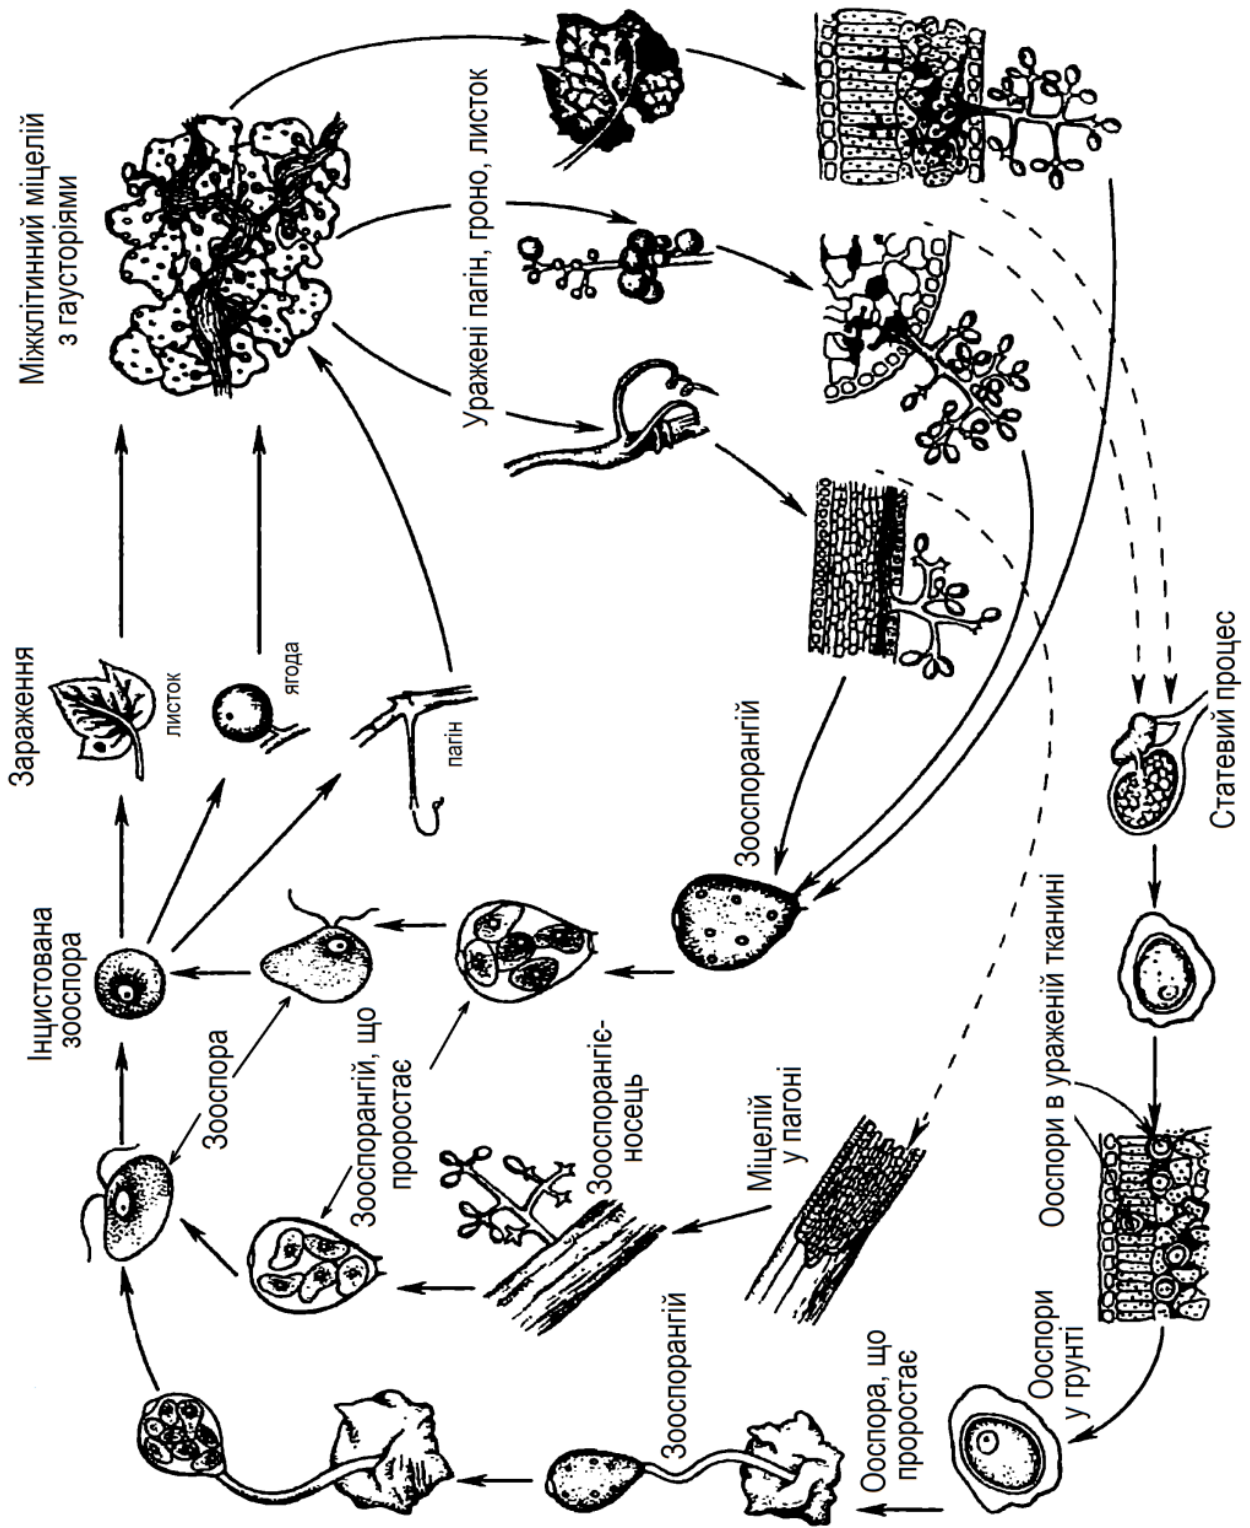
Міжклітинний міцелій з гаусторіями

Уражені пагін, грono, листок

Зараження

листок

ягода

пагін

Інцистована зооспора

Зооспора

Зооспорангій

Зооспорангій, що проростає

Зооспорангіє-носець

Міцелій у пагоні

Статевий процес

Ооспори в ураженій тканині

Ооспори у ґрунті

Ооспора, що проростає

Зооспорангій